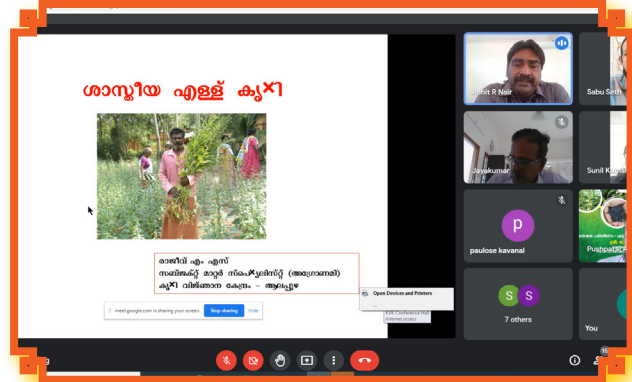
ശാസ്ത്രീയ എള്ള് കൃഷി

രാജീവ് എം എസ്
സബ്ജക്റ്റ് മാറ്റർ സ്പെഷ്യലിസ്റ്റ് (അഗ്രോണമി)
കൃഷി വിജ്ഞാന കേന്ദ്രം - ആലപ്പുഴ

meet.google.com is sharing your screen. Stop sharing Hide

Open Devices and Printers

KVK Conference Hall
Internet access

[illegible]it R Nair

Sabu Seth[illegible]

Jayakumar

Sunil K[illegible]

P
paulose kavanal

Pushpa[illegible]

S S
7 others

You

10